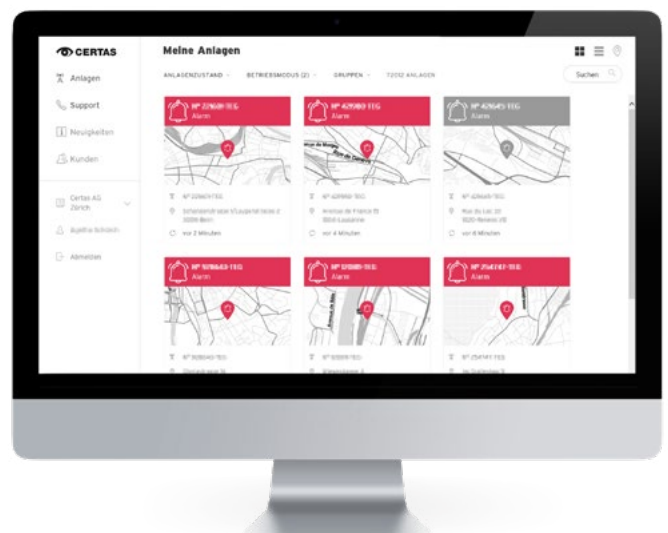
CERTAS

Anlagen

Support

Neuigkeiten

Kunden

Certas AG Zürich

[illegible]

Abmelden

Meine Anlagen

ANLAGENZUSTAND ˅ BETRIEBSMODUS (2) ˅ GRUPPEN ˅ 72012 ANLAGEN

Suchen

Nº 22608-TEG
Alarm

Nº 22608-TEG
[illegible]
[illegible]
vor 2 Minuten

Nº 429980-TEG
Alarm

Nº 429980-TEG
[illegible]
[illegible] Lausanne
vor 4 Minuten

Nº 426645-TEG
Alarm

Nº 426645-TEG
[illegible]
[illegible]
vor 6 Minuten

Nº 509643-TEG
Alarm

Nº 509643-TEG
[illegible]

Nº 125089-TEG
Alarm

Nº 125089-TEG
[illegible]

Nº 254741-TEG
Alarm

Nº 254741-TEG
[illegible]